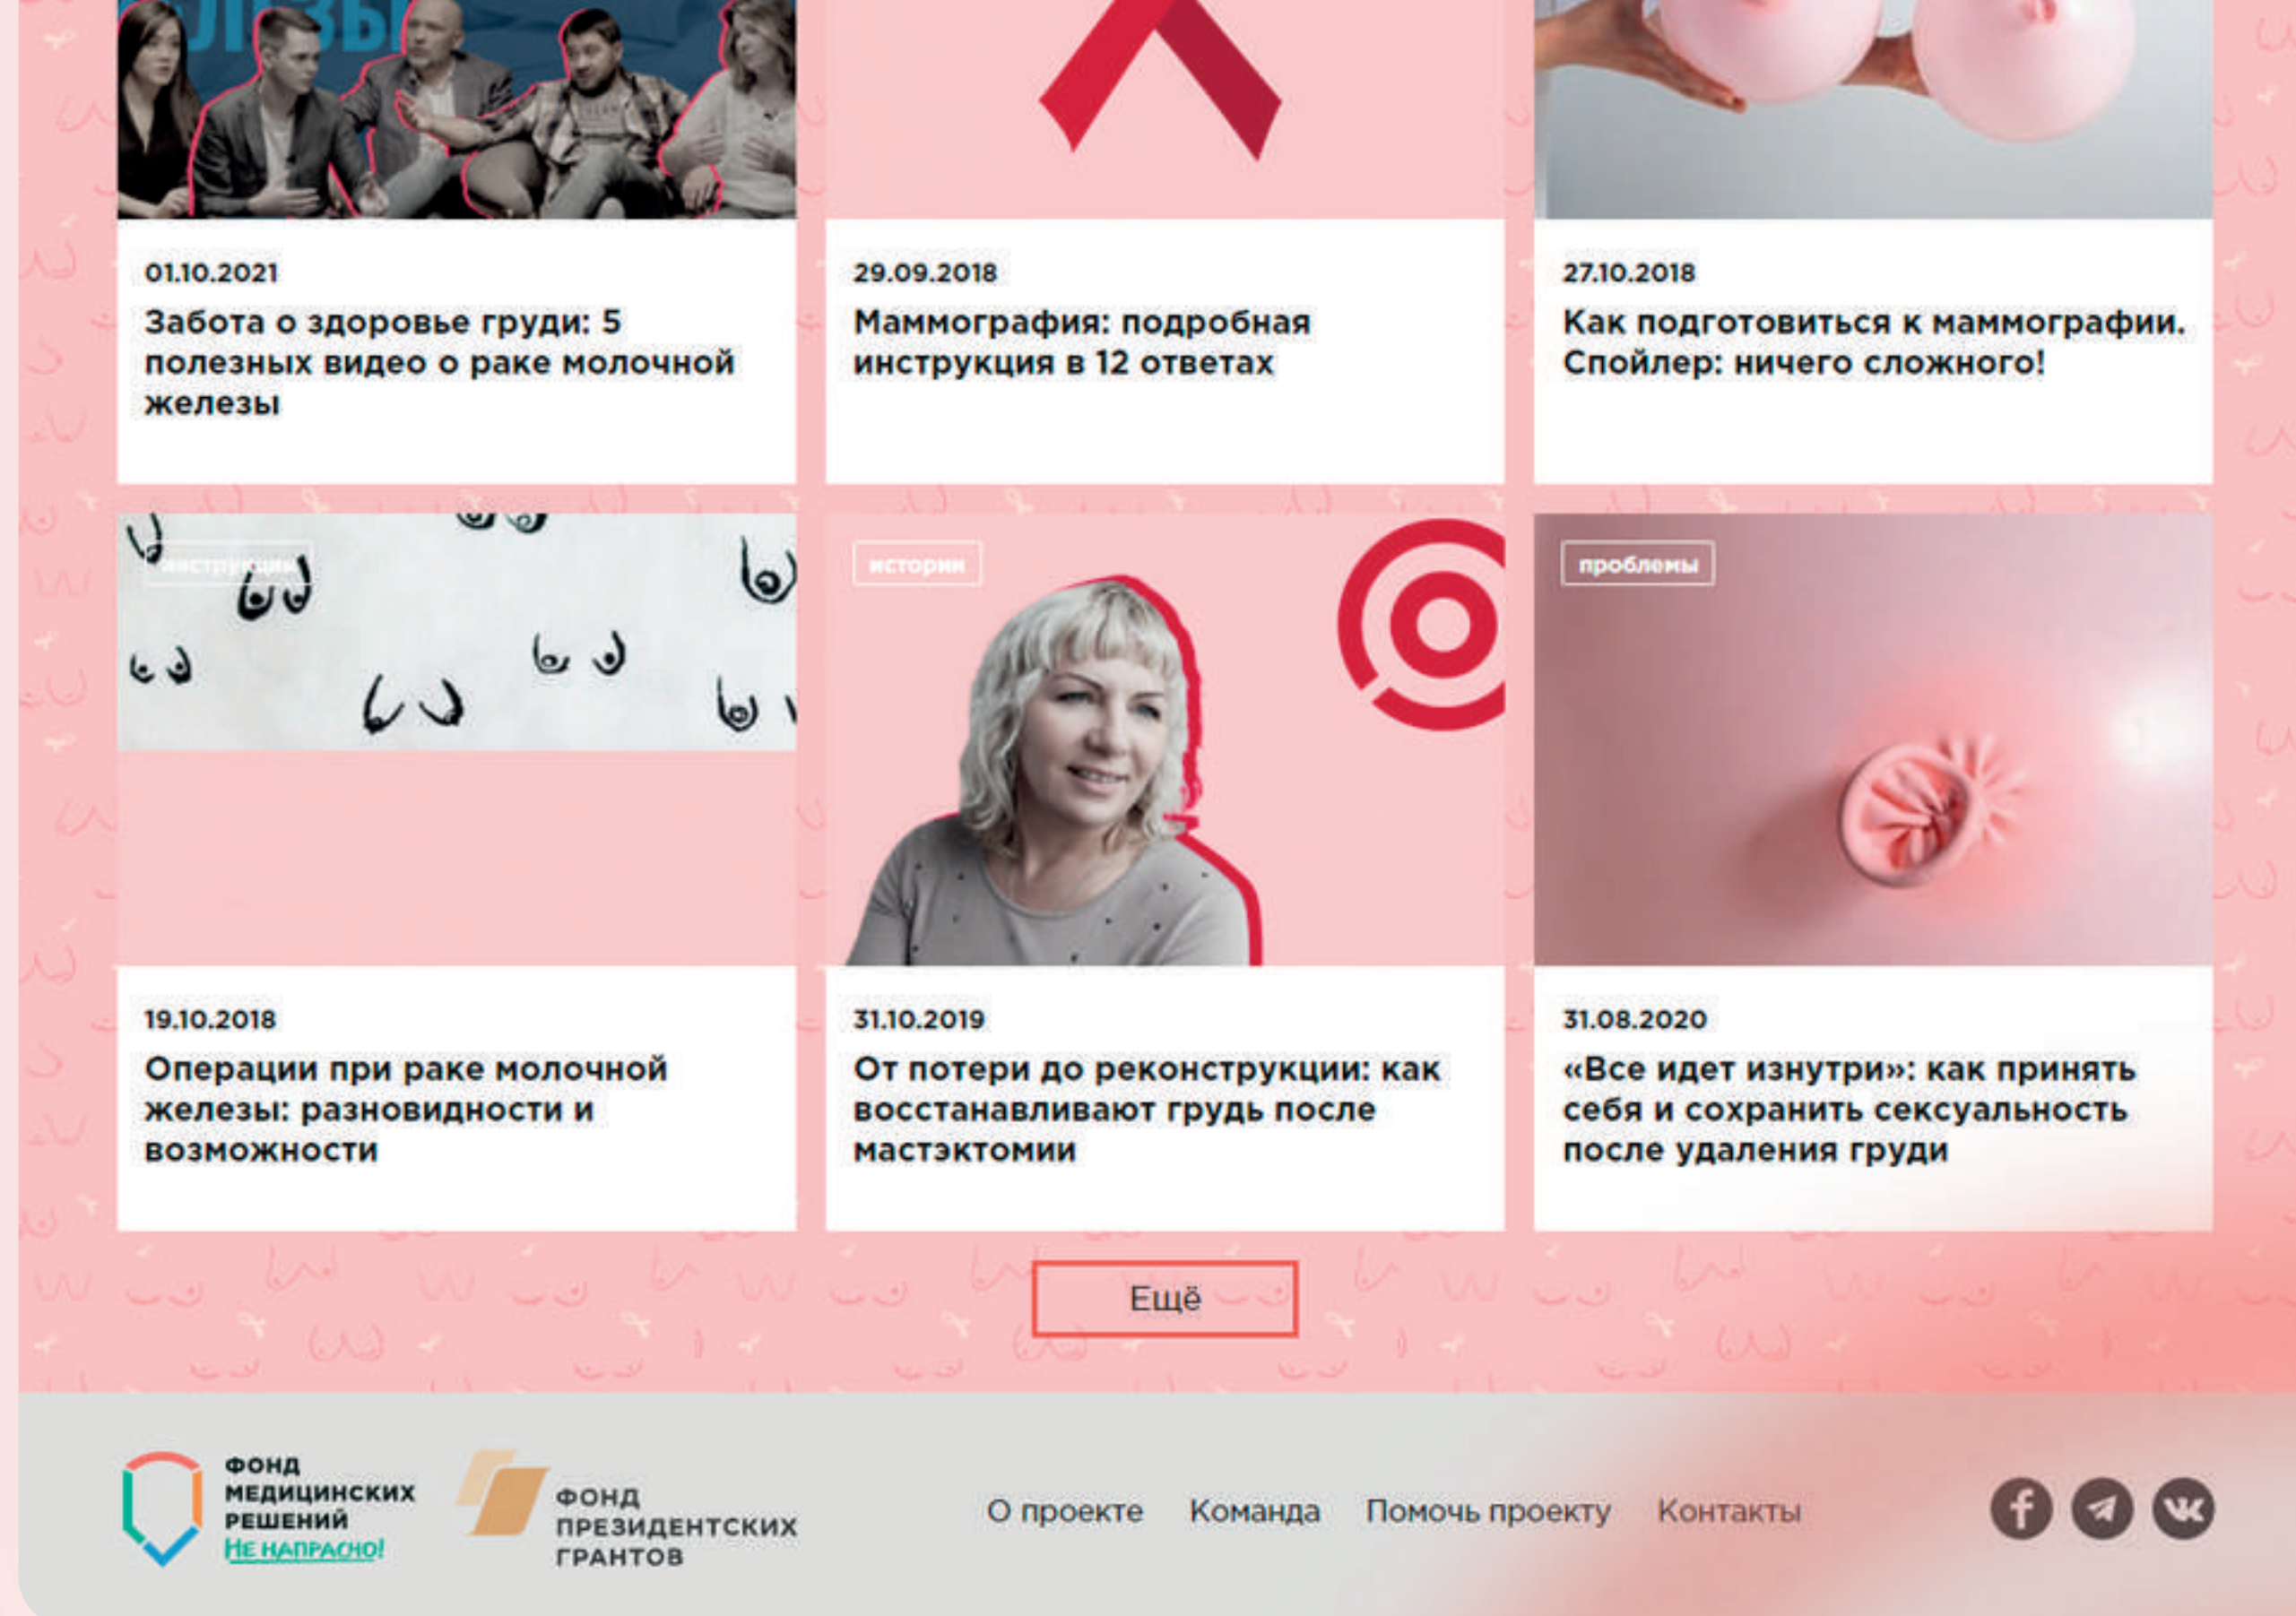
01.10.2021

Забота о здоровье груди: 5 полезных видео о раке молочной железы

29.09.2018

Маммография: подробная инструкция в 12 ответах

27.10.2018

Как подготовиться к маммографии. Спойлер: ничего сложного!

инструкции

19.10.2018

Операции при раке молочной железы: разновидности и возможности

истории

31.10.2019

От потери до реконструкции: как восстанавливают грудь после мастэктомии

проблемы

31.08.2020

«Все идет изнутри»: как принять себя и сохранить сексуальность после удаления груди

Ещё

ФОНД МЕДИЦИНСКИХ РЕШЕНИЙ НЕ НАПРАСНО!

ФОНД ПРЕЗИДЕНТСКИХ ГРАНТОВ

О проекте Команда Помочь проекту Контакты